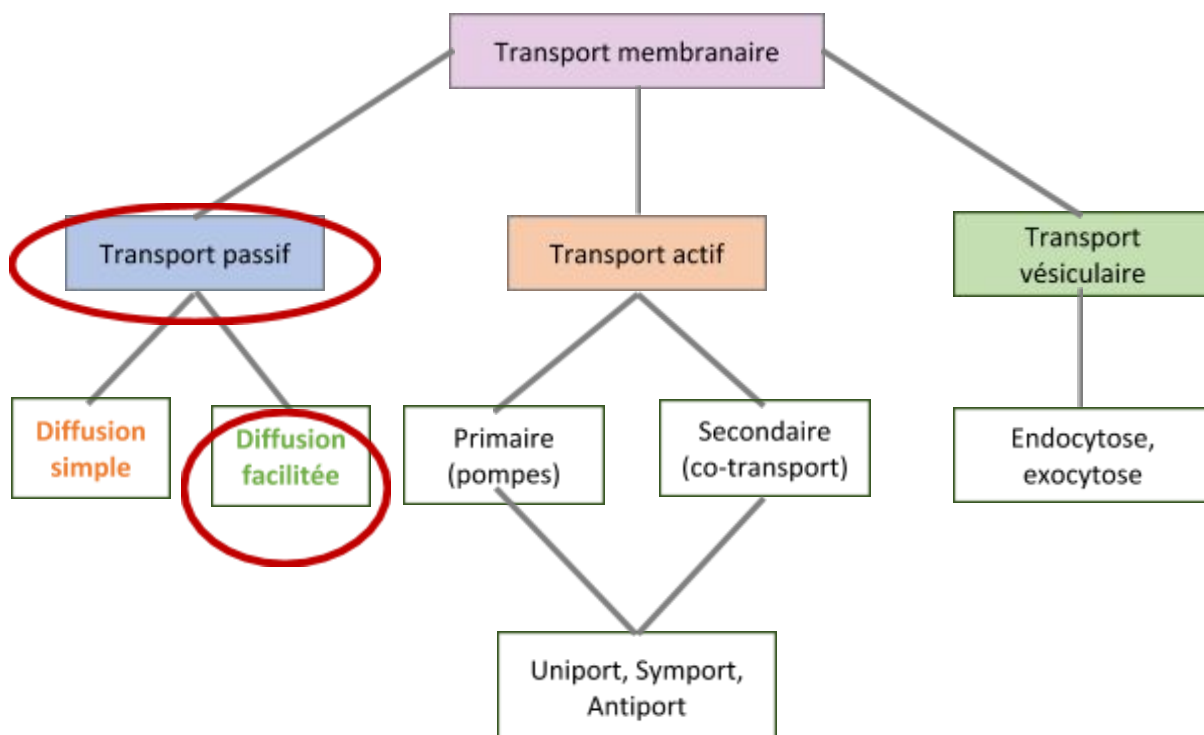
Transport membranaire

Transport passif

Transport actif

Transport vésiculaire

Diffusion simple

Diffusion facilitée

Primaire (pompes)

Secondaire (co-transport)

Endocytose, exocytose

Uniport, Symport, Antiport